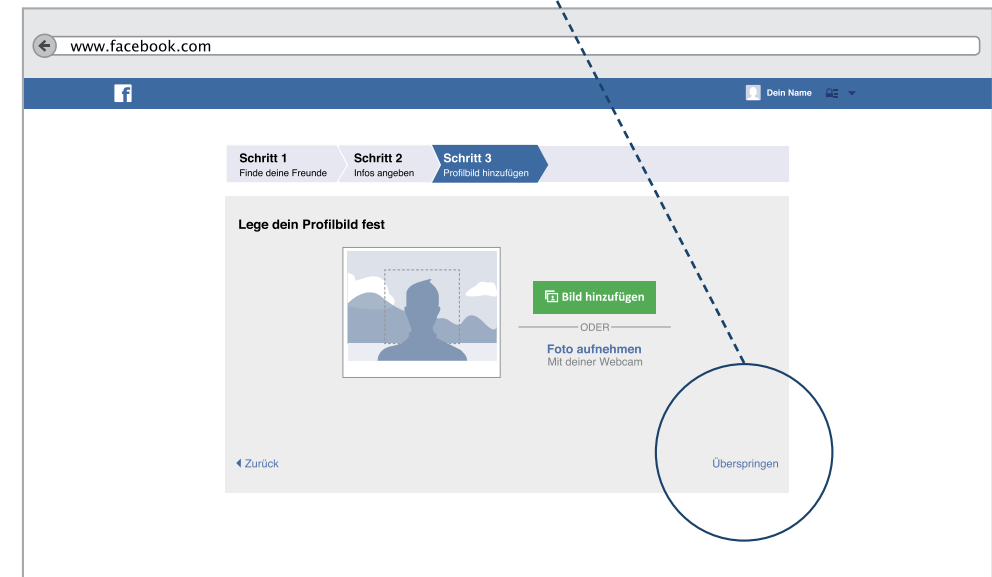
www.facebook.com

f

Dein Name

Schritt 1
Finde deine Freunde

Schritt 2
Infos angeben

Schritt 3
Profilbild hinzufügen

Lege dein Profilbild fest

Bild hinzufügen

ODER

Foto aufnehmen
Mit deiner Webcam

Zurück

Überspringen